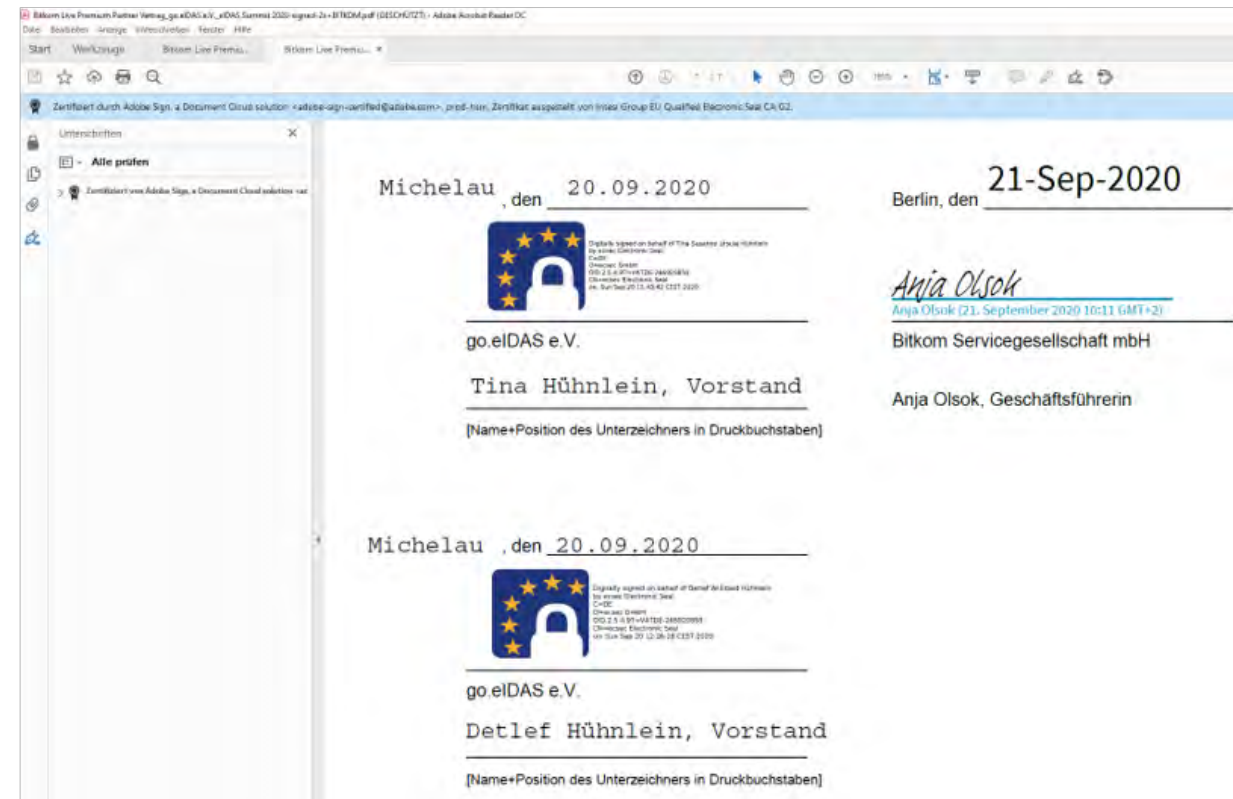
Bitkom Live Premium Partner Vertrag_go.eIDAS e.V._eIDAS Summit 2020 signed-2x+BITKOM.pdf (GESCHÜTZT) - Adobe Acrobat Reader DC
Datei Bearbeiten Anzeige Unterschreiben Fenster Hilfe
Start Werkzeuge Bitkom Live Premiu... Bitkom Live Premiu... ×

Zertifiziert durch Adobe Sign, a Document Cloud solution <adobe-sign-certified@adobe.com>, prod-hsm, Zertifikat ausgestellt von Intesi Group EU Qualified Electronic Seal CA G2.

Unterschriften ×
Alle prüfen
Zertifiziert von Adobe Sign, a Document Cloud solution <ad

Michelau , den 20.09.2020

Digitally signed on behalf of Tina Susanne Ursula Hühnlein by ecsec Electronic Seal
C=DE
O=ecsec GmbH
OID.2.5.4.97=VATDE-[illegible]
CN=ecsec Electronic Seal
on Sun Sep 20 11:45:42 CEST 2020

go.eIDAS e.V.

Tina Hühnlein, Vorstand

[Name+Position des Unterzeichners in Druckbuchstaben]

Berlin, den 21-Sep-2020

Anja Olsok
Anja Olsok (21. September 2020 10:11 GMT+2)

Bitkom Servicegesellschaft mbH

Anja Olsok, Geschäftsführerin

Michelau , den 20.09.2020

Digitally signed on behalf of Detlef Wilhelm Hühnlein by ecsec Electronic Seal
C=DE
O=ecsec GmbH
OID.2.5.4.97=VATDE-266001959
CN=ecsec Electronic Seal
on Sun Sep 20 12:26:18 CEST 2020

go.eIDAS e.V.

Detlef Hühnlein, Vorstand

[Name+Position des Unterzeichners in Druckbuchstaben]